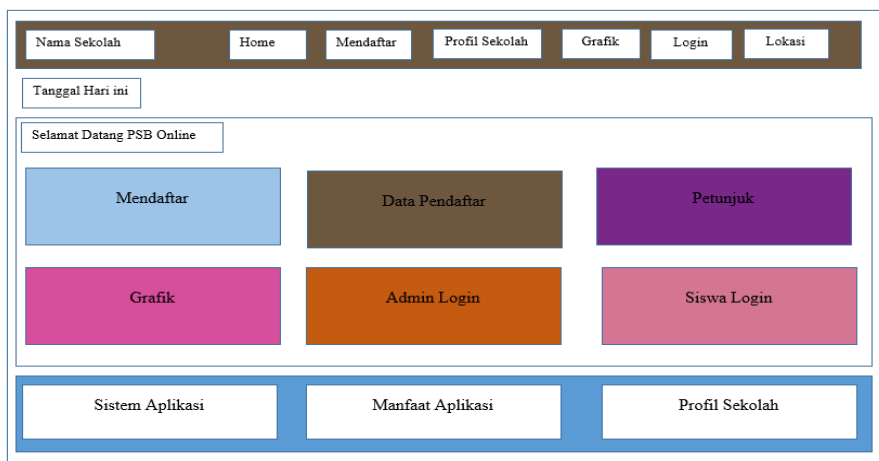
Nama Sekolah

Home

Mendaftar

Profil Sekolah

Grafik

Login

Lokasi

Tanggal Hari ini

Selamat Datang PSB Online

Mendaftar

Data Pendaftar

Petunjuk

Grafik

Admin Login

Siswa Login

Sistem Aplikasi

Manfaat Aplikasi

Profil Sekolah